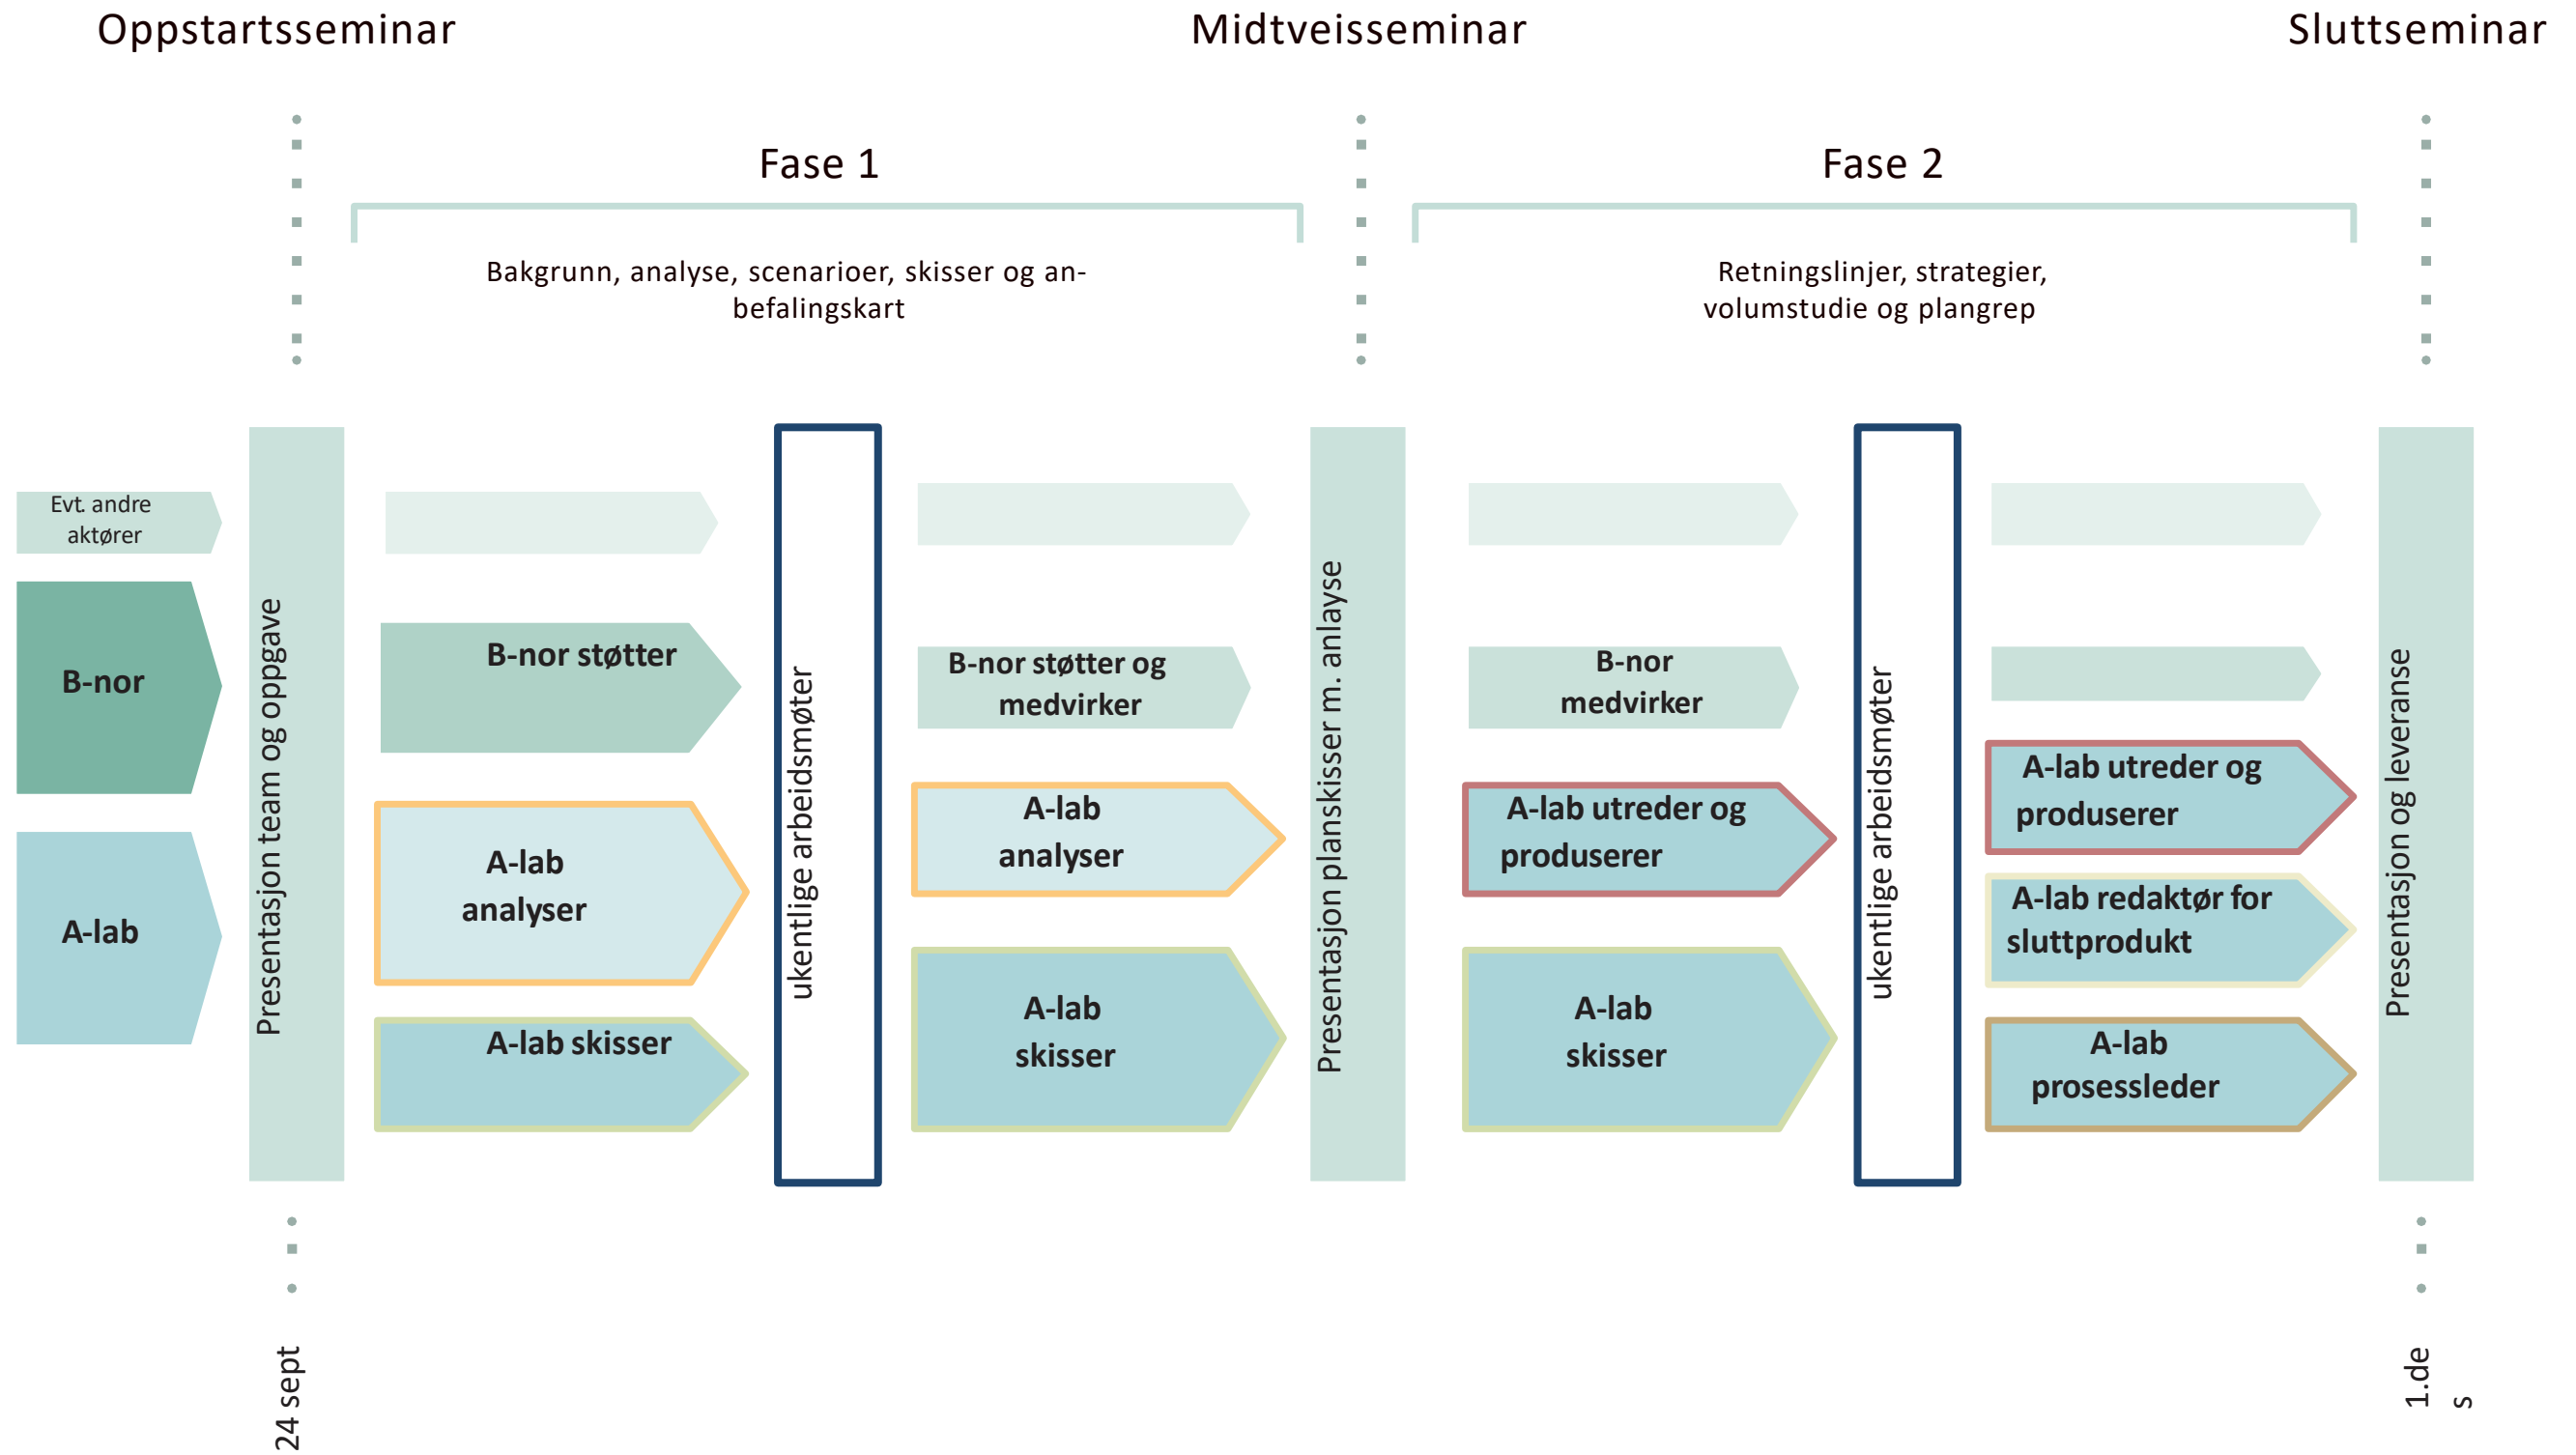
Oppstartsseminar

Midtveisseminar

Sluttseminar

Fase 1

Bakgrunn, analyse, scenarioer, skisser og anbefalingskart

Fase 2

Retningslinjer, strategier, volumstudie og plangrep

Evt. andre aktører

B-nor

A-lab

Presentasjon team og oppgave

B-nor støtter

A-lab analyser

A-lab skisser

ukentlige arbeidsmøter

B-nor støtter og medvirker

A-lab analyser

A-lab skisser

Presentasjon planskisser m. anlayse

B-nor medvirker

A-lab utreder og produserer

A-lab skisser

ukentlige arbeidsmøter

A-lab utreder og produserer

A-lab redaktør for sluttprodukt

A-lab prosessleder

Presentasjon og leveranse

24 sept

1.de s